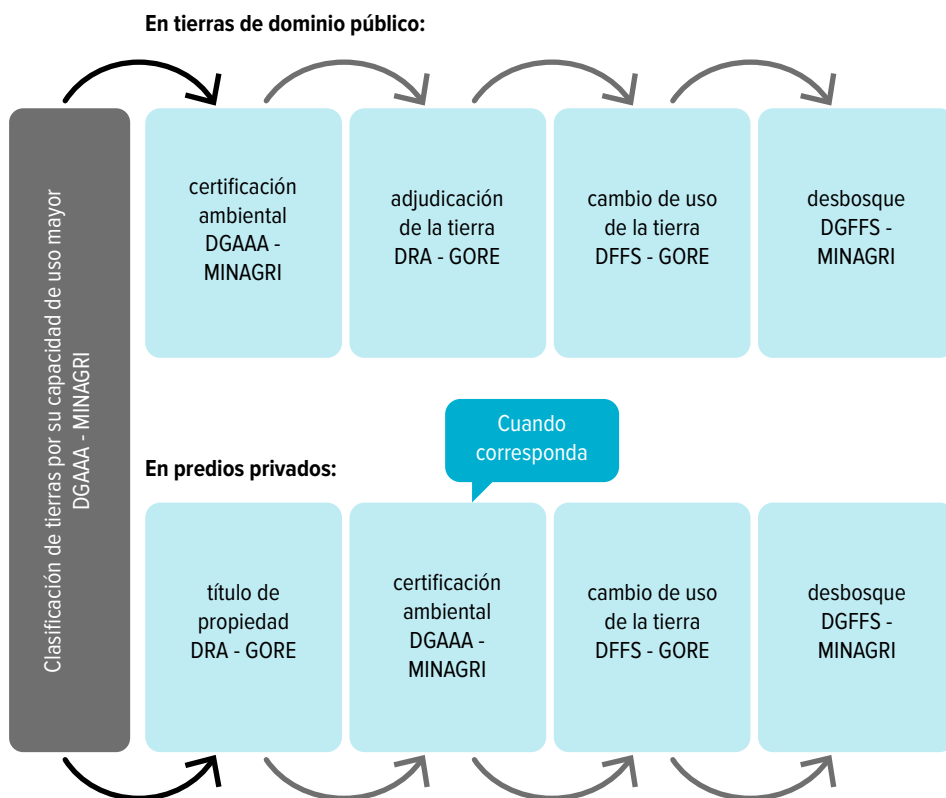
En tierras de dominio público:

Clasificación de tierras por su capacidad de uso mayor DGAAA - MINAGRI

certificación ambiental DGAAA - MINAGRI

adjudicación de la tierra DRA - GORE

cambio de uso de la tierra DFFS - GORE

desbosque DGFFS - MINAGRI

Cuando corresponda

En predios privados:

título de propiedad DRA - GORE

certificación ambiental DGAAA - MINAGRI

cambio de uso de la tierra DFFS - GORE

desbosque DGFFS - MINAGRI